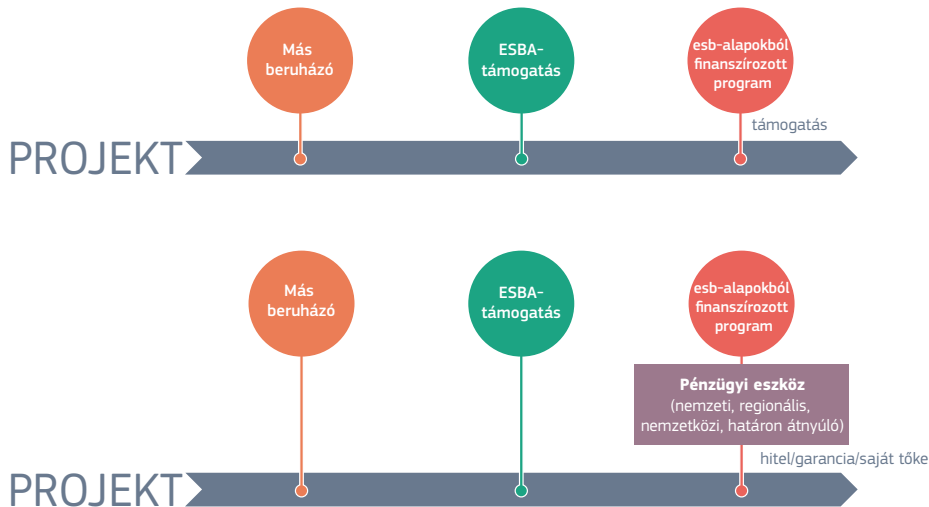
Más beruházó

ESBA-támogatás

esb-alapokból finanszírozott program

támogatás

PROJEKT

Más beruházó

ESBA-támogatás

esb-alapokból finanszírozott program

**Pénzügyi eszköz**
(nemzeti, regionális, nemzetközi, határon átnyúló)

hitel/garancia/saját tőke

PROJEKT